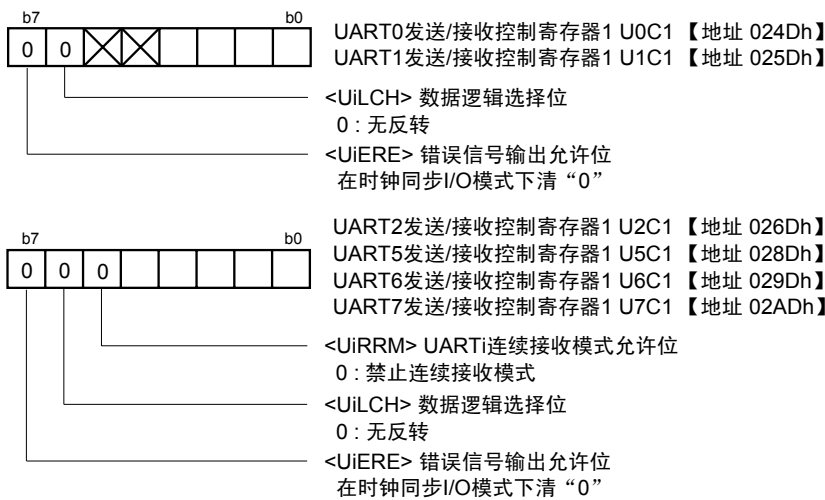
b7 b0

| 0 | 0 | | | | | | |
|---|---|---|---|---|---|---|---|

UART0发送/接收控制寄存器1 U0C1 【地址 024Dh】
UART1发送/接收控制寄存器1 U1C1 【地址 025Dh】

<UiLCH> 数据逻辑选择位
0 : 无反转

<UiERE> 错误信号输出允许位
在时钟同步I/O模式下清“0”

b7 b0

| 0 | 0 | 0 | | | | | |
|---|---|---|---|---|---|---|---|

UART2发送/接收控制寄存器1 U2C1 【地址 026Dh】
UART5发送/接收控制寄存器1 U5C1 【地址 028Dh】
UART6发送/接收控制寄存器1 U6C1 【地址 029Dh】
UART7发送/接收控制寄存器1 U7C1 【地址 02ADh】

<UiRRM> UARTi连续接收模式允许位
0 : 禁止连续接收模式

<UiLCH> 数据逻辑选择位
0 : 无反转

<UiERE> 错误信号输出允许位
在时钟同步I/O模式下清“0”